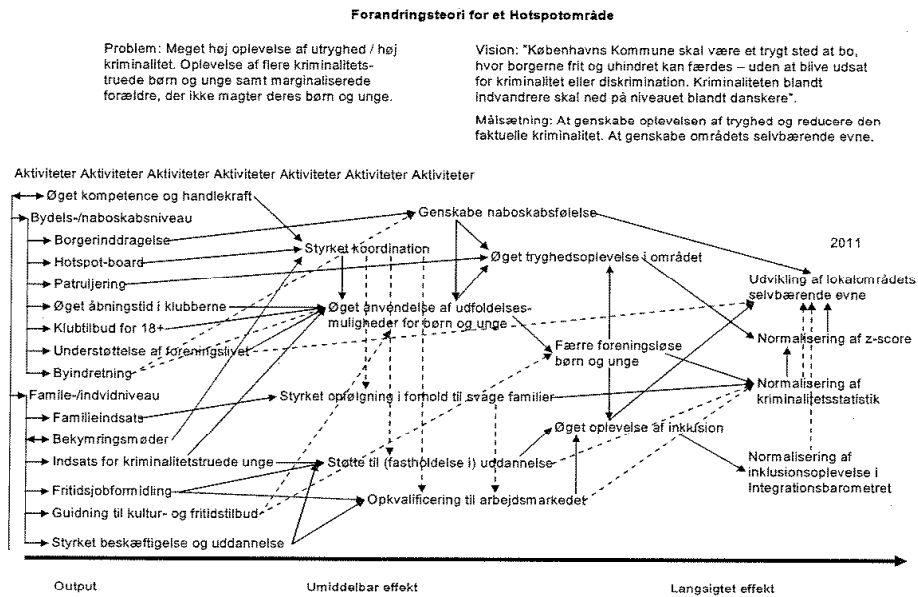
Forandringsteori for et Hotspotområde

Problem: Meget høj oplevelse af utryghed / høj kriminalitet. Oplevelse af flere kriminalitetstruede børn og unge samt marginaliserede forældre, der ikke magter deres børn og unge.

Vision: "Københavns Kommune skal være et trygt sted at bo, hvor borgerne frit og uhindret kan færdes – uden at blive udsat for kriminalitet eller diskrimination. Kriminaliteten blandt indvandrere skal ned på niveauet blandt danskere".

Målsætning: At genskabe oplevelsen af tryghed og reducere den faktuelle kriminalitet. At genskabe områdets selvbærende evne.

Aktiviteter Aktiviteter Aktiviteter Aktiviteter Aktiviteter Aktiviteter Aktiviteter

Øget kompetence og handlekraft
Bydels-/naboskabsniveau
Borgerinddragelse
Hotspot-board
Patruljering
Øget åbningstid i klubberne
Klubtilbud for 18+
Understøttelse af foreningslivet
Byindretning
Famile-/indvidniveau
Familieindsats
Bekymringsmøder
Indsats for kriminalitetstruede unge
Fritidsjobformidling
Guidning til kultur- og fritidstilbud
Styrket beskæftigelse og uddannelse

Genskabe naboskabsfølelse
Styrket koordination
Øget tryghedsoplevelse i området
Øget anvendelse af udfoldelsesmuligheder for børn og unge
Færre foreningsløse børn og unge
Styrket opfølgning i forhold til svage familier
Øget oplevelse af inklusion
Støtte til (fastholdelse i) uddannelse
Opkvalificering til arbejdsmarkedet

2011
Udvikling af lokalområdets selvbærende evne
Normalisering af z-score
Normalisering af kriminalitetsstatistik
Normalisering af inklusionsoplevelse i Integrationsbarometret

Output
Umiddelbar effekt
Langsigtet effekt